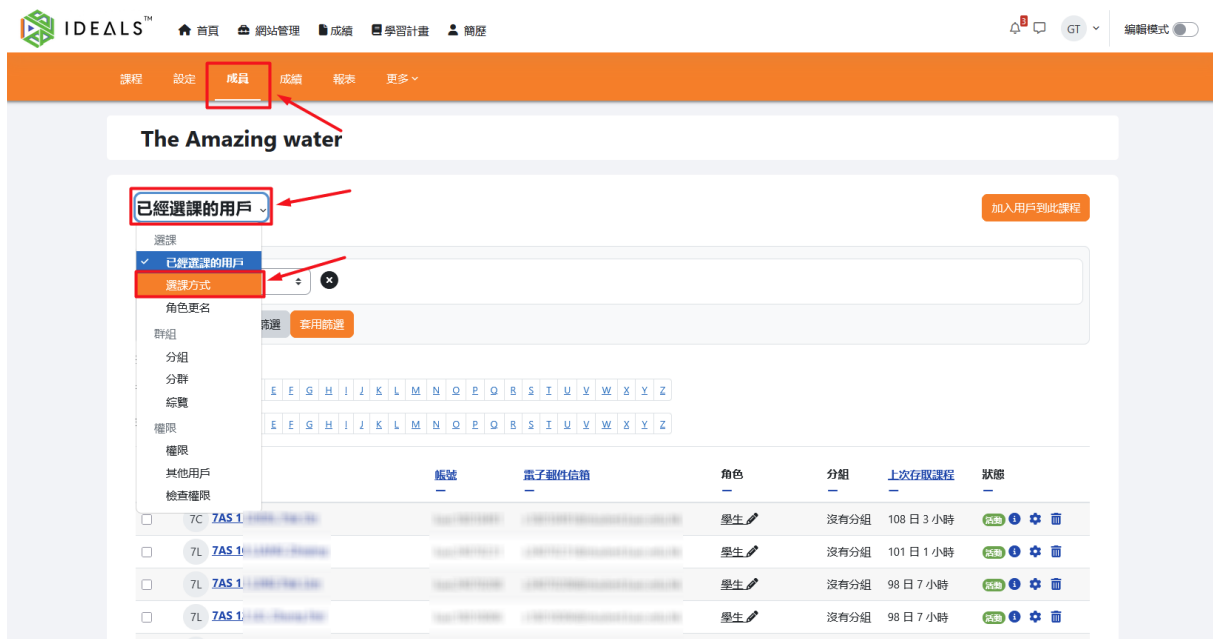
IDEALS™ 首頁 網站管理 成績 學習計畫 簡歷

GT 編輯模式

課程 設定 成員 成績 報表 更多

The Amazing water

已經選課的用戶

加入用戶到此課程

選課
已經選課的用戶
選課方式
角色更名
群組
分組
分群
綜覽
權限
權限
其他用戶
檢查權限

篩選 套用篩選

E F G H I J K L M N O P Q R S T U V W X Y Z

E F G H I J K L M N O P Q R S T U V W X Y Z

| | | 帳號 | 電子郵件信箱 | 角色 | 分組 | 上次存取課程 | 狀態 |
|---|---|---|---|---|---|---|---|
| | 7C 7AS 1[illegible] | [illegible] | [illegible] | 學生 | 沒有分組 | 108 日 3 小時 | 活動 |
| | 7L 7AS 1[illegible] | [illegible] | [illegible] | 學生 | 沒有分組 | 101 日 1 小時 | 活動 |
| | 7L 7AS 1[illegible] | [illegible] | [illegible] | 學生 | 沒有分組 | 98 日 7 小時 | 活動 |
| | 7L 7AS 1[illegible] | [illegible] | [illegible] | 學生 | 沒有分組 | 98 日 7 小時 | 活動 |